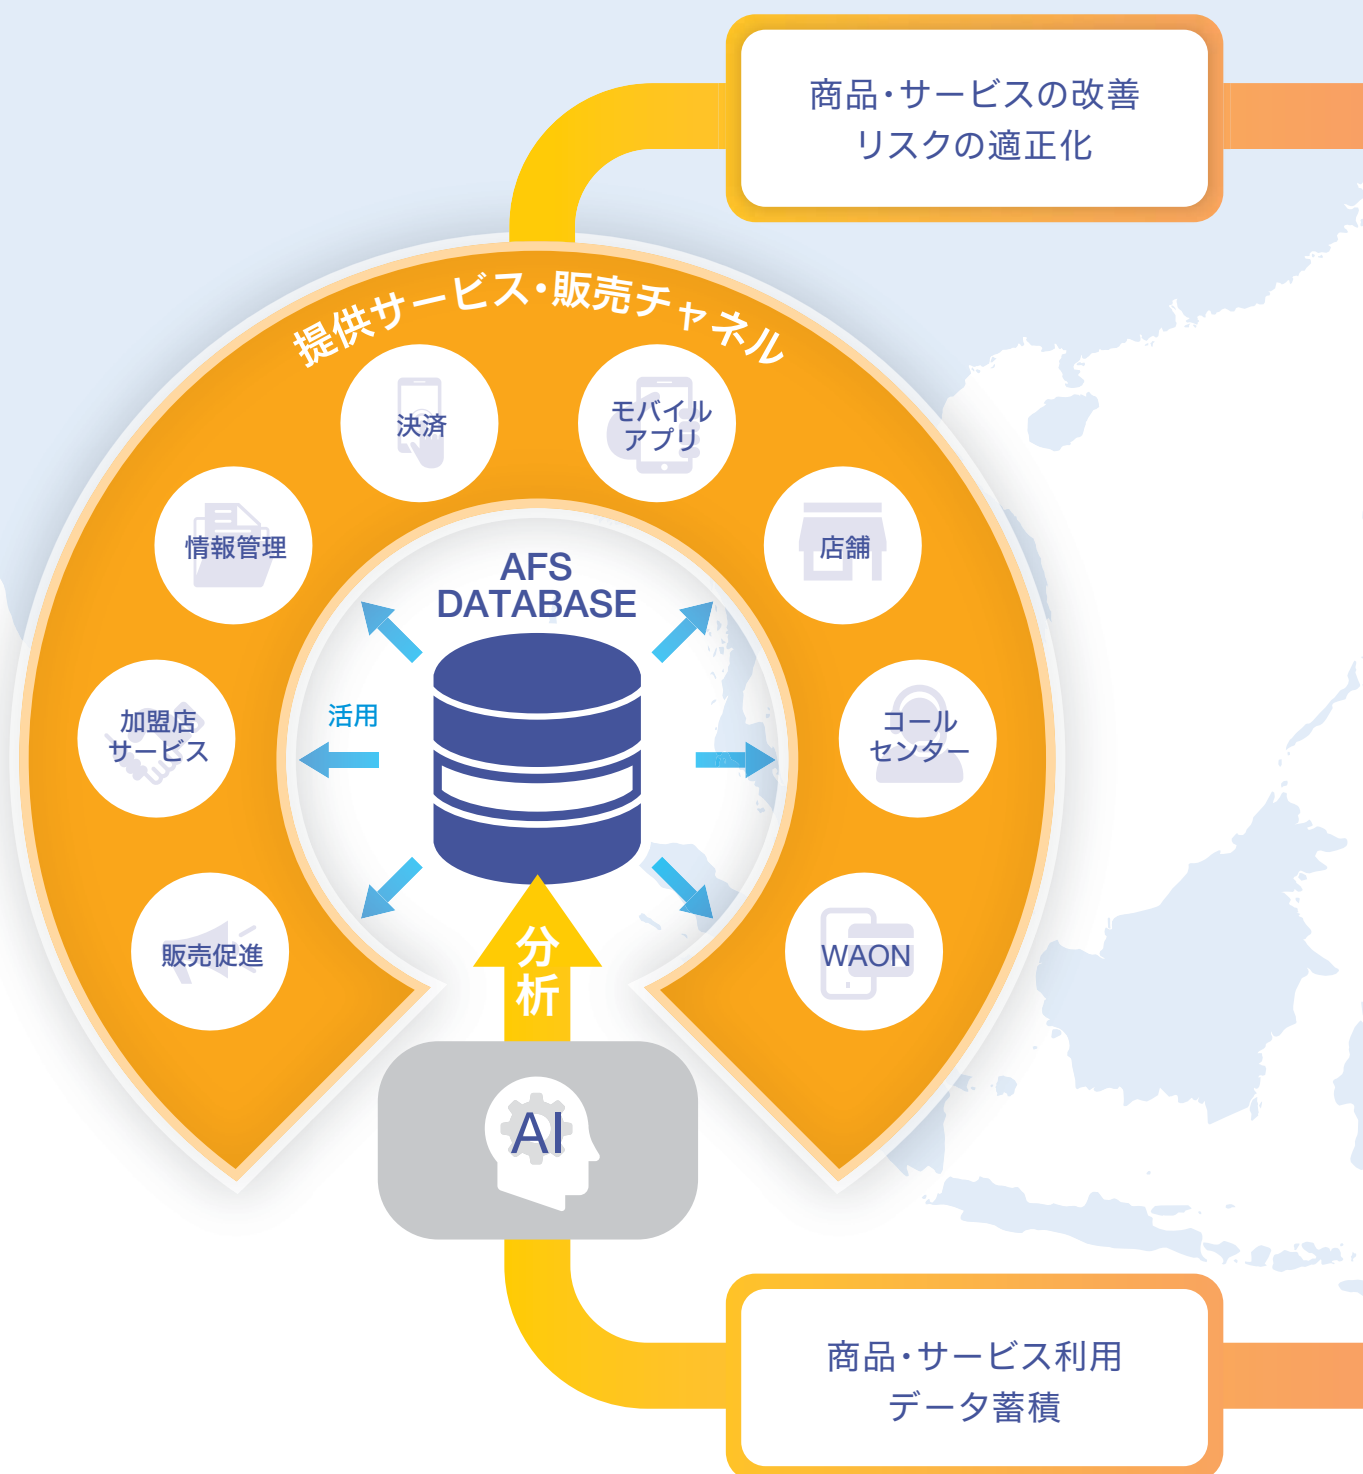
商品・サービスの改善
リスクの適正化

提供サービス・販売チャネル

決済

モバイル
アプリ

情報管理

店舗

AFS
DATABASE

活用

加盟店
サービス

コール
センター

販売促進

WAON

分
析

AI

商品・サービス利用
データ蓄積